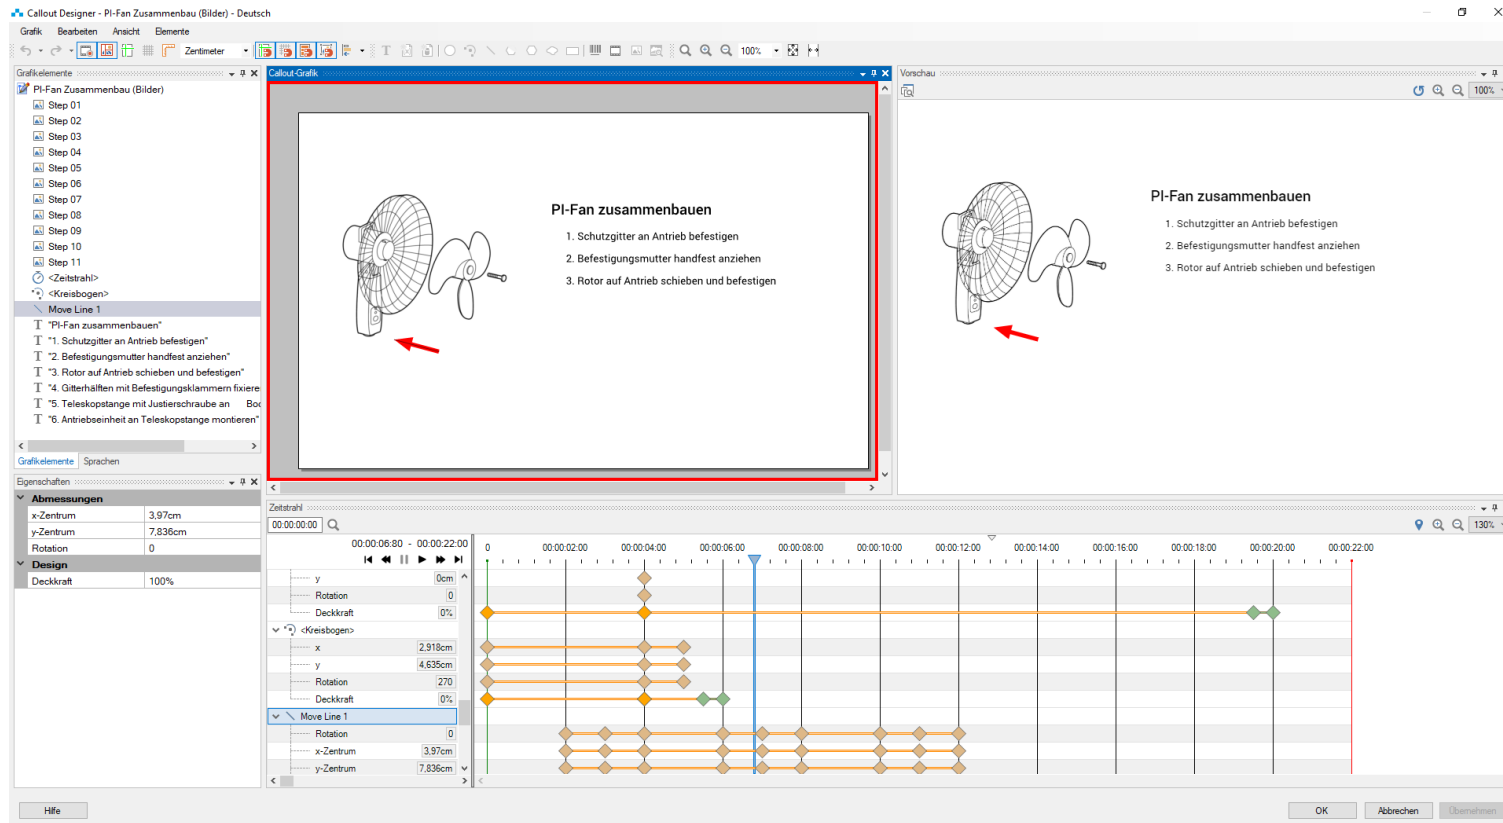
Callout Designer - PI-Fan Zusammenbau (Bilder) - Deutsch

Grafik Bearbeiten Ansicht Elemente

Zentimeter 100%

Grafikelemente

PI-Fan Zusammenbau (Bilder)
Step 01
Step 02
Step 03
Step 04
Step 05
Step 06
Step 07
Step 08
Step 09
Step 10
Step 11
<Zeitstrahl>
<Kreisbogen>
Move Line 1
"PI-Fan zusammenbauen"
"1. Schutzgitter an Antrieb befestigen"
"2. Befestigungsmutter handfest anziehen"
"3. Rotor auf Antrieb schieben und befestigen"
"4. Gitterhälften mit Befestigungsklammern fixiere
"5. Teleskopstange mit Justierschraube an Bod
"6. Antriebseinheit an Teleskopstange montieren"

Grafikelemente Sprachen

Eigenschaften

Abmessungen
| x-Zentrum | 3,97cm |
|---|---|
| y-Zentrum | 7,836cm |
| Rotation | 0 |

Design
| Deckkraft | 100% |
|---|---|

Callout-Grafik

PI-Fan zusammenbauen
1. Schutzgitter an Antrieb befestigen
2. Befestigungsmutter handfest anziehen
3. Rotor auf Antrieb schieben und befestigen

Vorschau

100%

PI-Fan zusammenbauen
1. Schutzgitter an Antrieb befestigen
2. Befestigungsmutter handfest anziehen
3. Rotor auf Antrieb schieben und befestigen

Zeitstrahl

00:00:00:00

00:00:06:80 - 00:00:22:00

130%

0 00:00:02:00 00:00:04:00 00:00:06:00 00:00:08:00 00:00:10:00 00:00:12:00 00:00:14:00 00:00:16:00 00:00:18:00 00:00:20:00 00:00:22:00

| y | 0cm |
|---|---|
| Rotation | 0 |
| Deckkraft | 0% |
| <Kreisbogen> | |
| x | 2,918cm |
| y | 4,635cm |
| Rotation | 270 |
| Deckkraft | 0% |
| Move Line 1 | |
| Rotation | 0 |
| x-Zentrum | 3,97cm |
| y-Zentrum | 7,836cm |

Hilfe

OK Abbrechen Übernehmen